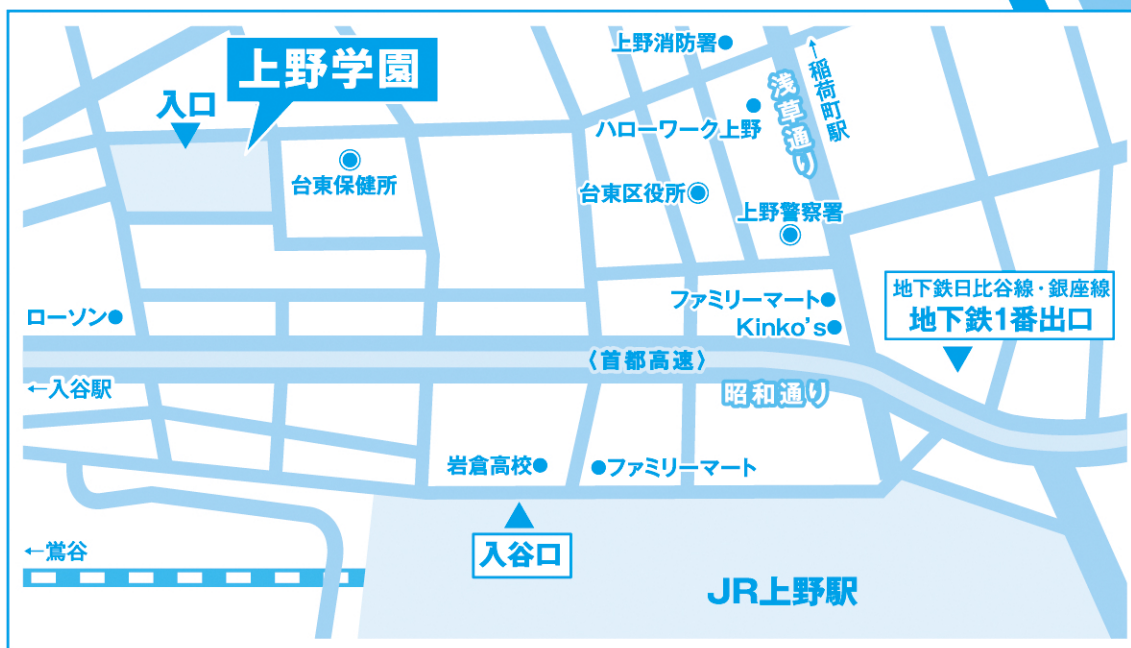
上野学園

入口

上野消防署

↑稲荷町駅

浅草通り

ハローワーク上野

台東保健所

台東区役所

上野警察署

地下鉄日比谷線・銀座線
地下鉄1番出口

ファミリーマート

Kinko's

ローソン

〈首都高速〉

←入谷駅

昭和通り

岩倉高校

ファミリーマート

←鶯谷

入谷口

JR上野駅